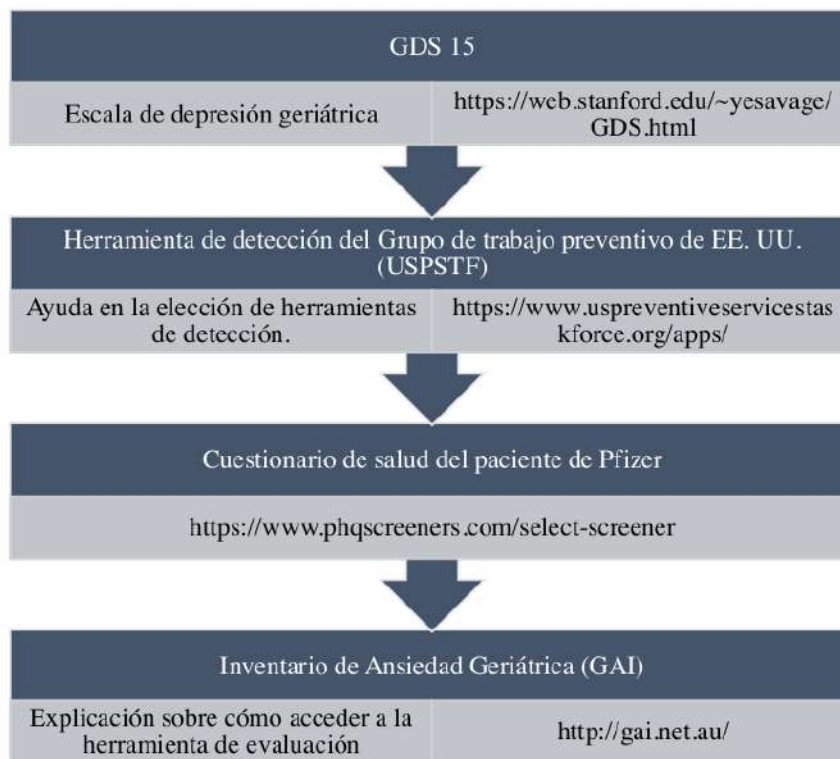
GDS 15

Escala de depresión geriátrica

https://web.stanford.edu/~yesavage/GDS.html

Herramienta de detección del Grupo de trabajo preventivo de EE. UU. (USPSTF)

Ayuda en la elección de herramientas de detección.

https://www.uspreventiveservicestaskforce.org/apps/

Cuestionario de salud del paciente de Pfizer

https://www.phqscreeners.com/select-screener

Inventario de Ansiedad Geriátrica (GAI)

Explicación sobre cómo acceder a la herramienta de evaluación

http://gai.net.au/